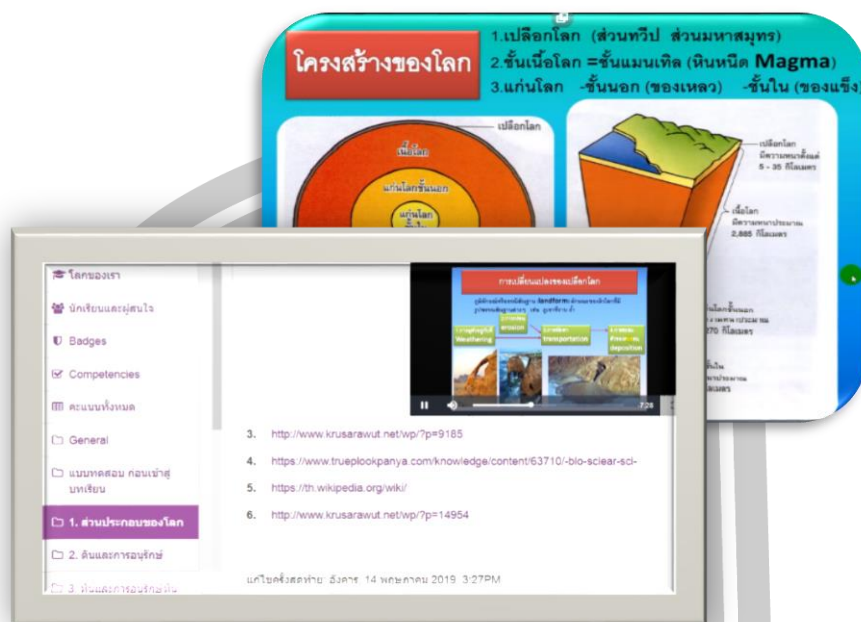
โครงสร้างของโลก

1.เปลือกโลก (ส่วนทวีป ส่วนมหาสมุทร)
2.ชั้นเนื้อโลก =ชั้นแมนเทิล (หินหนืด Magma)
3.แก่นโลก -ชั้นนอก (ของเหลว) -ชั้นใน (ของแข็ง)

เปลือกโลก
เนื้อโลก
แก่นโลกชั้นนอก
แก่นโลก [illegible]

เปลือกโลก มีความหนาตั้งแต่ 5 - 35 กิโลเมตร
เนื้อโลก มีความหนาประมาณ 2,885 กิโลเมตร
แก่นโลกชั้นนอก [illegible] 270 กิโลเมตร
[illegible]

โลกของเรา
นักเรียนและผู้สนใจ
Badges
Competencies
คะแนนทั้งหมด
General
แบบทดสอบ ก่อนเข้าสู่บทเรียน
1. ส่วนประกอบของโลก
2. ดินและการอนุรักษ์
3. หินและการอนุรักษ์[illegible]

การเปลี่ยนแปลงของเปลือกโลก
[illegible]
Weathering
erosion
transportation
deposition
7:26

3. http://www.krusarawut.net/wp/?p=9185
4. https://www.trueplookpanya.com/knowledge/content/63710/-blo-sciear-sci-
5. https://th.wikipedia.org/wiki/
6. http://www.krusarawut.net/wp/?p=14954

แก้ไขครั้งสุดท้าย: อังคาร, 14 พฤษภาคม 2019, 3:27PM